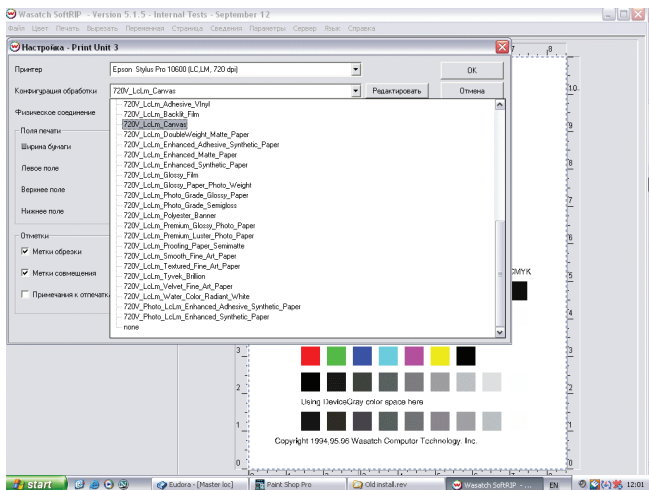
Wasatch SoftRIP - Version 5.1.5 - Internal Tests - September 12

Файл Цвет Печать Вырезать Переменная Страница Сведения Параметры Сервер Язык Справка

Настройка - Print Unit 3

Принтер
Epson Stylus Pro 10600 (LC,LM, 720 dpi)
OK

Конфигурация обработки
720V_LcLm_Canvas
Редактировать
Отмена

Физическое соединение

Поля печати
Ширина бумаги
Левое поле
Верхнее поле
Нижнее поле

Отметки
Метки обрезки
Метки совмещения
Примечания к отпечатк

720V_LcLm_Adhesive_Vinyl
720V_LcLm_Backlit_Film
720V_LcLm_Canvas
720V_LcLm_DoubleWeight_Matte_Paper
720V_LcLm_Enhanced_Adhesive_Synthetic_Paper
720V_LcLm_Enhanced_Matte_Paper
720V_LcLm_Enhanced_Synthetic_Paper
720V_LcLm_Glossy_Film
720V_LcLm_Glossy_Paper_Photo_Weight
720V_LcLm_Photo_Grade_Glossy_Paper
720V_LcLm_Photo_Grade_Semigloss
720V_LcLm_Polyester_Banner
720V_LcLm_Premium_Glossy_Photo_Paper
720V_LcLm_Premium_Luster_Photo_Paper
720V_LcLm_Proofing_Paper_Semimatte
720V_LcLm_Smooth_Fine_Art_Paper
720V_LcLm_Textured_Fine_Art_Paper
720V_LcLm_Tyvek_Brillion
720V_LcLm_Velvet_Fine_Art_Paper
720V_LcLm_Water_Color_Radiant_White
720V_Photo_LcLm_Enhanced_Adhesive_Synthetic_Paper
720V_Photo_LcLm_Enhanced_Synthetic_Paper
none

7 8 10 9 8 7 6 5 4 3 2 1 0

MYK

Using DeviceGray color space here

Copyright 1994,95,96 Wasatch Computer Technology, Inc.

start
Eudora - [Master loc]
Paint Shop Pro
Old install.rev
Wasatch SoftRIP - ...
EN
12:01